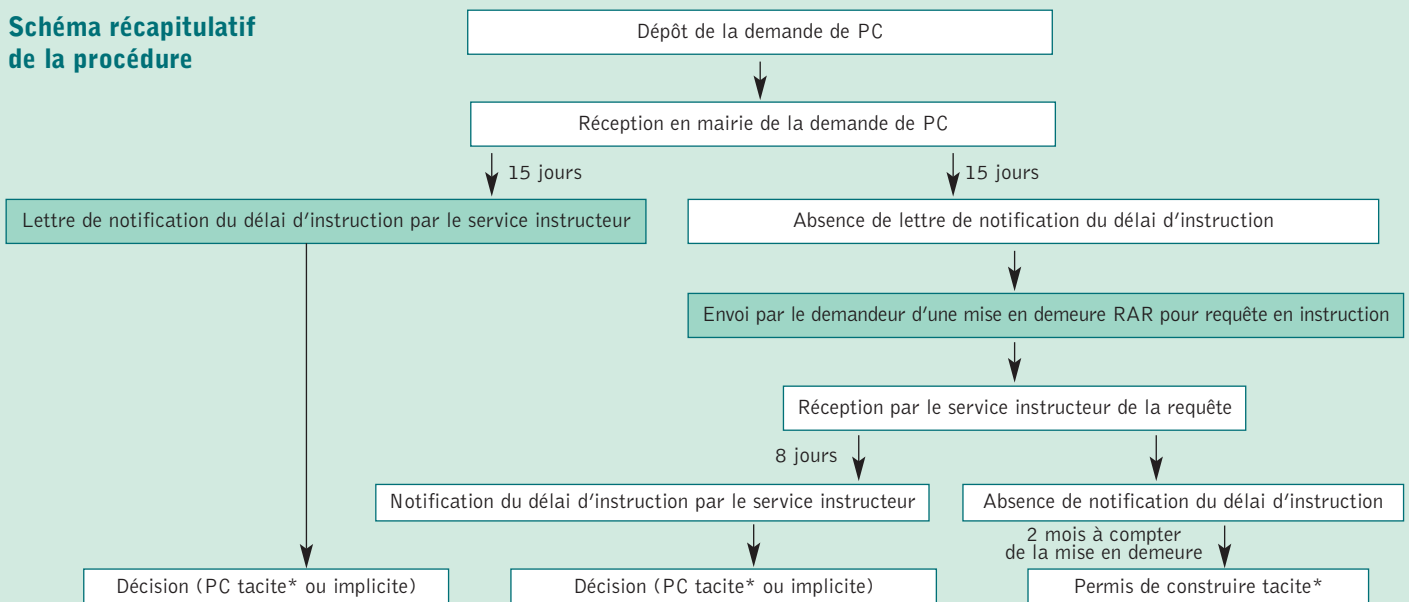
Schéma récapitulatif de la procédure

Dépôt de la demande de PC

Réception en mairie de la demande de PC

15 jours

15 jours

Lettre de notification du délai d'instruction par le service instructeur

Absence de lettre de notification du délai d'instruction

Envoi par le demandeur d'une mise en demeure RAR pour requête en instruction

Réception par le service instructeur de la requête

8 jours

Notification du délai d'instruction par le service instructeur

Absence de notification du délai d'instruction

2 mois à compter de la mise en demeure

Décision (PC tacite* ou implicite)

Décision (PC tacite* ou implicite)

Permis de construire tacite*